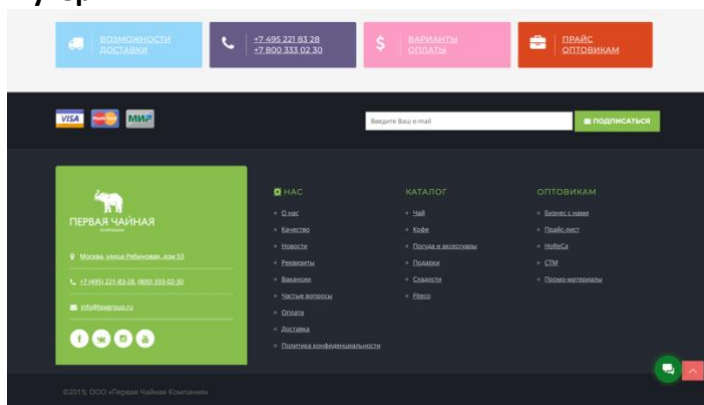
ВОЗМОЖНОСТИ ДОСТАВКИ

+7 495 221 83 28
+7 800 333 02 30

ВАРИАНТЫ ОПЛАТЫ

ПРАЙС ОПТОВИКАМ

VISA MasterCard МИР

Введите Ваш e-mail

ПОДПИСАТЬСЯ

ПЕРВАЯ ЧАЙНАЯ
компания

Москва, улица Рябиновая, дом 53

+7 (495) 221-83-28, (800) 333-02-30

info@teagroup.ru

О НАС
О нас
Качество
Новости
Реквизиты
Вакансии
Частые вопросы
Оплата
Доставка
Политика конфиденциальности

КАТАЛОГ
Чай
Кофе
Посуда и аксессуары
Подарки
Сладости
Flesco

ОПТОВИКАМ
Бизнес с нами
Прайс-лист
HoReCa
СТМ
Промо-материалы

©2019, ООО «Первая Чайная Компания»